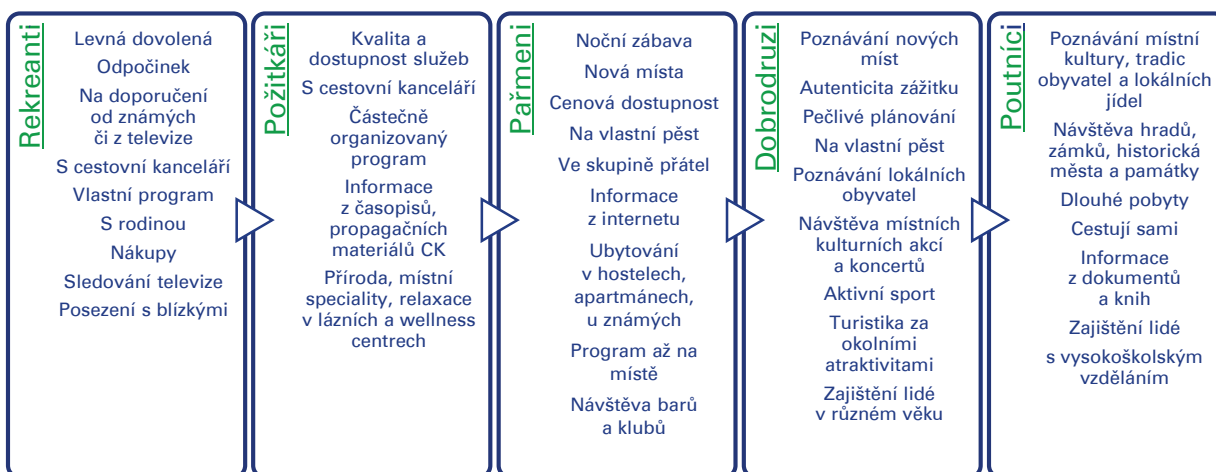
Rekreanti

Levná dovolená

Odpočinek

Na doporučení od známých či z televize

S cestovní kanceláří

Vlastní program

S rodinou

Nákupy

Sledování televize

Posezení s blízkými

Požitkáři

Kvalita a dostupnost služeb

S cestovní kanceláří

Částečně organizovaný program

Informace z časopisů, propagačních materiálů CK

Příroda, místní speciality, relaxace v lázních a wellness centrech

Pařmeni

Noční zábava

Nová místa

Cenová dostupnost

Na vlastní pěst

Ve skupině přátel

Informace z internetu

Ubytování v hostelech, apartmánech, u známých

Program až na místě

Návštěva barů a klubů

Dobrodruzi

Poznávání nových míst

Autenticita zážitku

Pečlivé plánování

Na vlastní pěst

Poznávání lokálních obyvatel

Návštěva místních kulturních akcí a koncertů

Aktivní sport

Turistika za okolními atraktivitami

Zajištění lidé v různém věku

Poutníci

Poznávání místní kultury, tradic obyvatel a lokálních jídel

Návštěva hradů, zámků, historická města a památky

Dlouhé pobyty

Cestují sami

Informace z dokumentů a knih

Zajištění lidé

s vysokoškolským vzděláním